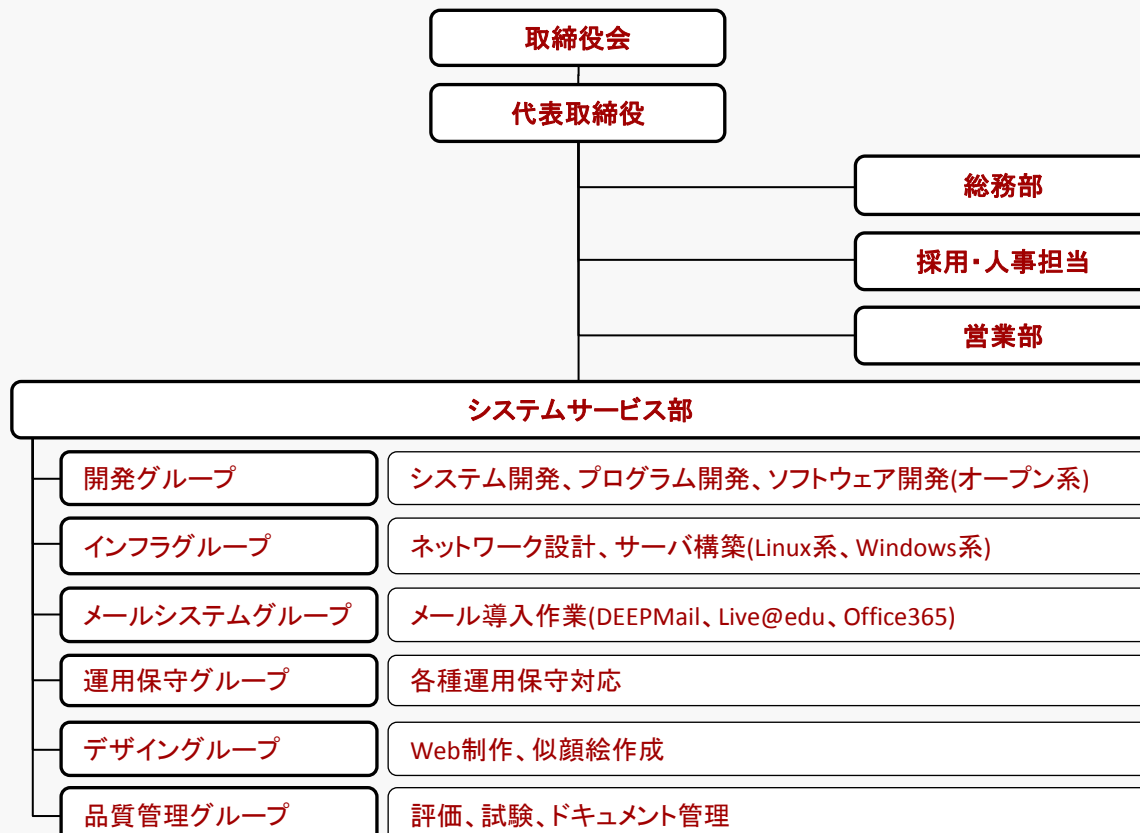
取締役会

代表取締役

総務部

採用・人事担当

営業部

システムサービス部

開発グループ
システム開発、プログラム開発、ソフトウェア開発(オープン系)

インフラグループ
ネットワーク設計、サーバ構築(Linux系、Windows系)

メールシステムグループ
メール導入作業(DEEPMail、Live@edu、Office365)

運用保守グループ
各種運用保守対応

デザイングループ
Web制作、似顔絵作成

品質管理グループ
評価、試験、ドキュメント管理